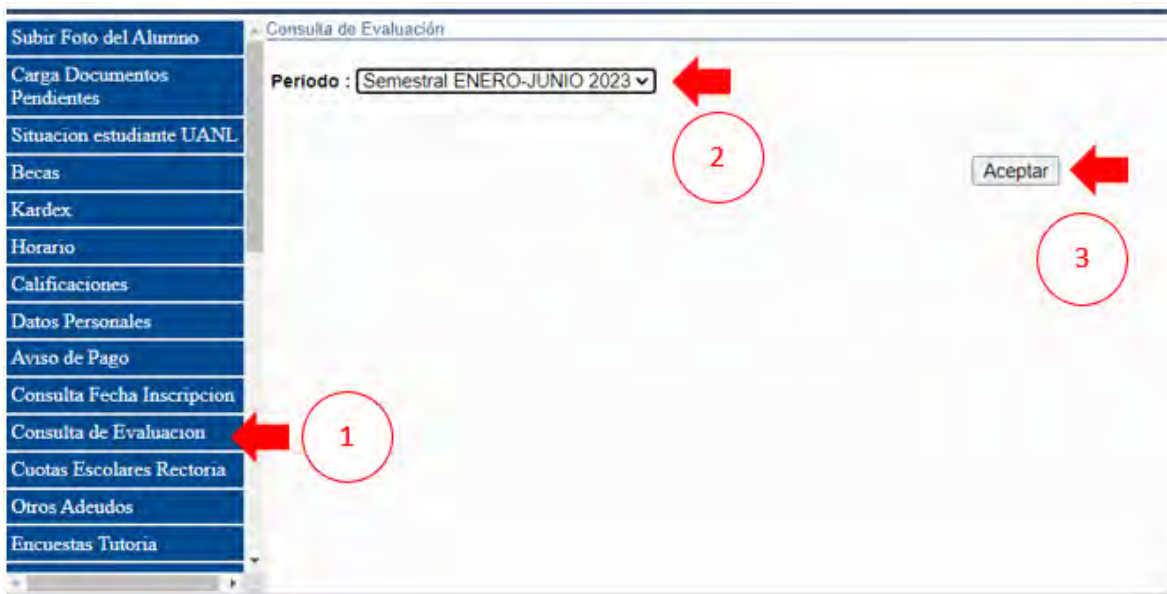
Subir Foto del Alumno
Carga Documentos Pendientes
Situacion estudiante UANL
Becas
Kardex
Horario
Calificaciones
Datos Personales
Aviso de Pago
Consulta Fecha Inscripcion
Consulta de Evaluacion
Cuotas Escolares Rectoria
Otros Adeudos
Encuestas Tutoria

Consulta de Evaluación

Periodo : Semestral ENERO-JUNIO 2023

2

Aceptar

3

1